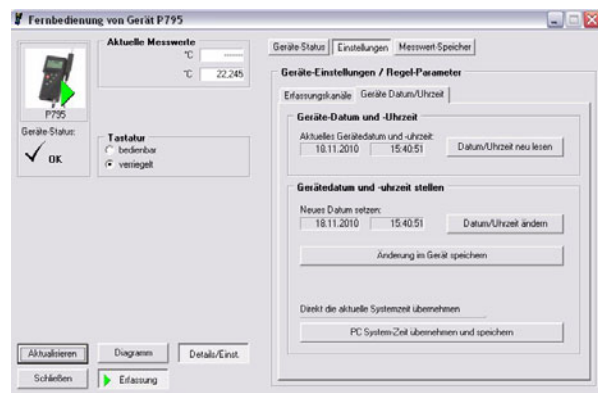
Fernbedienung von Gerät P795

Aktuelle Messwerte
°C ------
°C 22,245

P795
Geräte-Status:
OK

Tastatur
bedienbar
verriegelt

Geräte-Status | Einstellungen | Messwert-Speicher

Geräte-Einstellungen / Regel-Parameter

Erfassungskanäle | Geräte Datum/Uhrzeit

Geräte-Datum und -Uhrzeit
Aktuelles Gerätedatum und -uhrzeit:
10.11.2010 15:40:51
Datum/Uhrzeit neu lesen

Gerätedatum und -uhrzeit stellen
Neues Datum setzen:
18.11.2010 15:40:51
Datum/Uhrzeit ändern
Änderung im Gerät speichern

Direkt die aktuelle Systemzeit übernehmen
PC System-Zeit übernehmen und speichern

Aktualisieren
Diagramm
Details/Einst.
Schließen
Erfassung